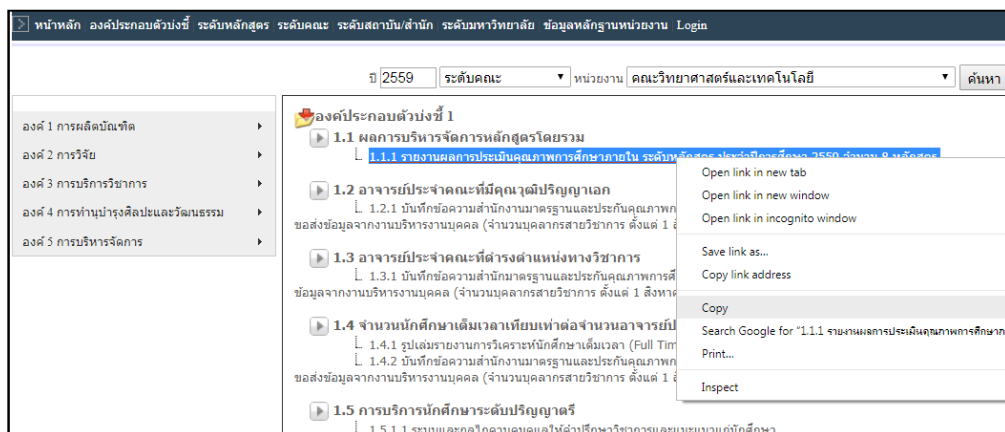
หน้าหลัก องค์ประกอบตัวบ่งชี้ ระดับหลักสูตร ระดับคณะ ระดับสถาบัน/สำนัก ระดับมหาวิทยาลัย ข้อมูลหลักฐานหน่วยงาน Login

ปี 2559 ระดับคณะ หน่วยงาน คณะวิทยาศาสตร์และเทคโนโลยี ค้นหา

องค์ 1 การผลิตบัณฑิต
องค์ 2 การวิจัย
องค์ 3 การบริการวิชาการ
องค์ 4 การทำนุบำรุงศิลปะและวัฒนธรรม
องค์ 5 การบริหารจัดการ

องค์ประกอบตัวบ่งชี้ 1

1.1 ผลการบริหารจัดการหลักสูตรโดยรวม
1.1.1 รายงานผลการประเมินคุณภาพการศึกษาภายใน ระดับหลักสูตร ประจำปีการศึกษา 2559 จำนวน 8 หลักสูตร

1.2 อาจารย์ประจำคณะที่มีคุณวุฒิปริญญาเอก
1.2.1 บันทึกข้อความสำนักงานมาตรฐานและประกันคุณภาพก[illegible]
ขอส่งข้อมูลจากงานบริหารงานบุคคล (จำนวนบุคลากรสายวิชาการ ตั้งแต่ 1 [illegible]

1.3 อาจารย์ประจำคณะที่ดำรงตำแหน่งทางวิชาการ
1.3.1 บันทึกข้อความสำนักมาตรฐานและประกันคุณภาพการ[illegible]
ข้อมูลจากงานบริหารงานบุคคล (จำนวนบุคลากรสายวิชาการ ตั้งแต่ 1 สิงหาค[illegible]

1.4 จำนวนนักศึกษาเต็มเวลาเทียบเท่าต่อจำนวนอาจารย์ป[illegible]
1.4.1 รูปเล่มรายงานการวิเคราะห์นักศึกษาเต็มเวลา (Full Tim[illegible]
1.4.2 บันทึกข้อความสำนักงานมาตรฐานและประกันคุณภาพ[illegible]
ขอส่งข้อมูลจากงานบริหารงานบุคคล (จำนวนบุคลากรสายวิชาการ ตั้งแต่ 1 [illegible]

1.5 การบริการนักศึกษาระดับปริญญาตรี
1.5.1.1 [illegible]

Open link in new tab
Open link in new window
Open link in incognito window
Save link as...
Copy link address
Copy
Search Google for "1.1.1 รายงานผลการประเมินคุณภาพการศึกษาภ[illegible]
Print...
Inspect